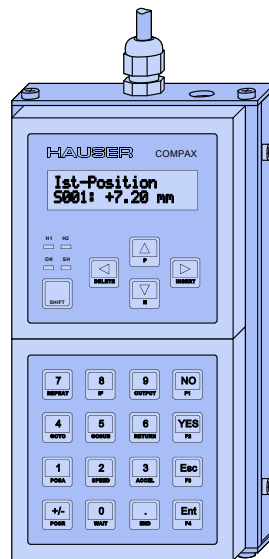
HAUSER COMPAX

Ist-Position
S001: +7.20 mm

H1 H2
OK SH

SHIFT

DELETE

P

INSERT

N

7
REPEAT

8
IF

9
OUTPUT

NO
F1

4
GOTO

5
GOSUB

6
RETURN

YES
F2

1
POSA

2
SPEED

3
ACCEL

Esc
F3

+/-
POSR

0
WAIT

.
END

Ent
F4